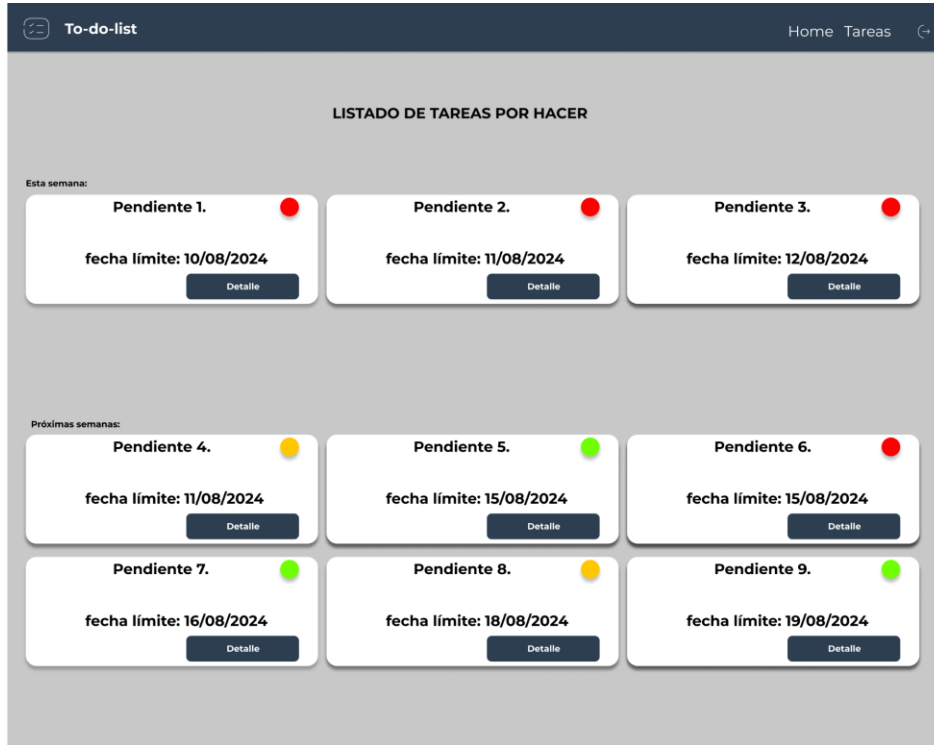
To-do-list

Home Tareas

LISTADO DE TAREAS POR HACER

Esta semana:

Pendiente 1.

fecha límite: 10/08/2024

Detalle

Pendiente 2.

fecha límite: 11/08/2024

Detalle

Pendiente 3.

fecha límite: 12/08/2024

Detalle

Próximas semanas:

Pendiente 4.

fecha límite: 11/08/2024

Detalle

Pendiente 5.

fecha límite: 15/08/2024

Detalle

Pendiente 6.

fecha límite: 15/08/2024

Detalle

Pendiente 7.

fecha límite: 16/08/2024

Detalle

Pendiente 8.

fecha límite: 18/08/2024

Detalle

Pendiente 9.

fecha límite: 19/08/2024

Detalle